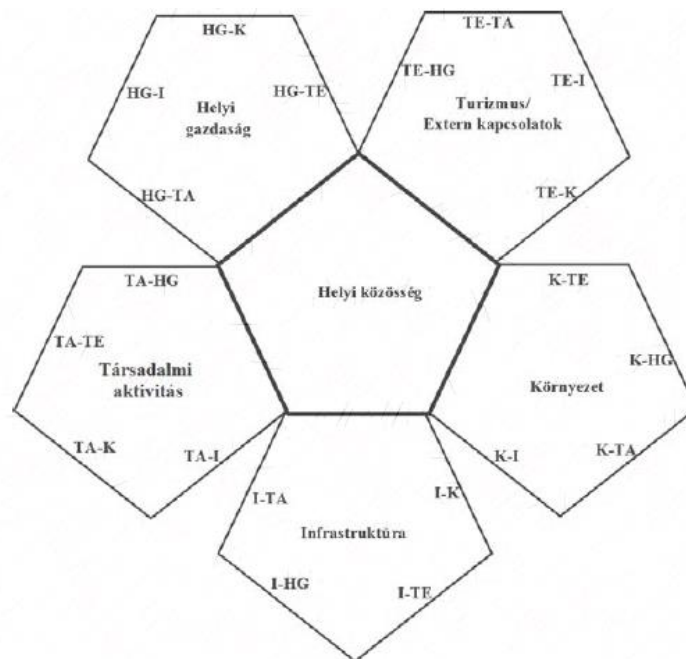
HG-K
HG-I
Helyi gazdaság
HG-TE
HG-TA

TE-TA
TE-HG
TE-I
Turizmus/ Extern kapcsolatok
TE-K

Helyi közösség

TA-HG
TA-TE
Társadalmi aktivitás
TA-K
TA-I

K-TE
K-HG
Környezet
K-I
K-TA

I-TA
I-K
Infrastruktúra
I-HG
I-TE